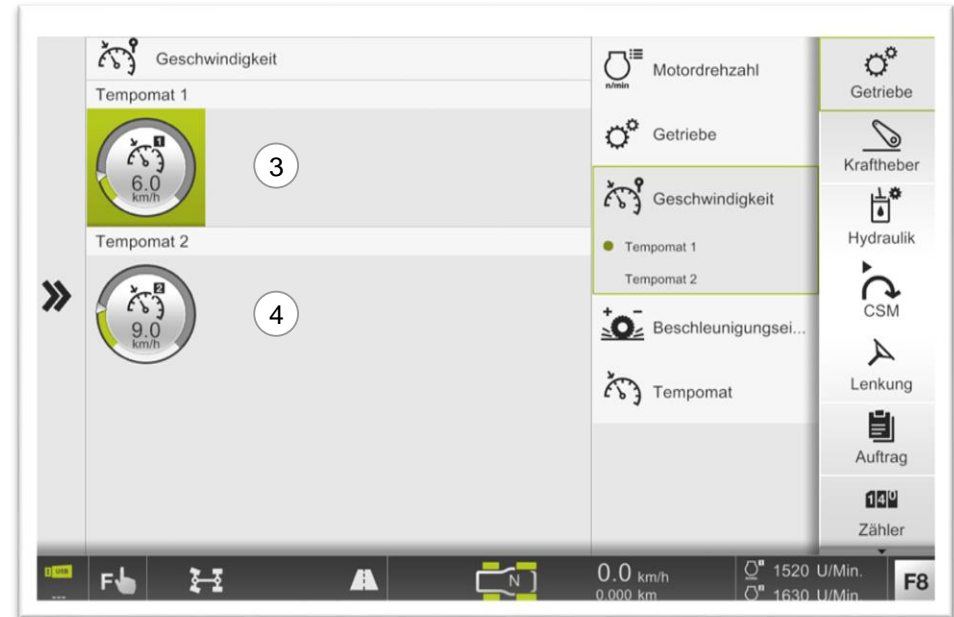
Geschwindigkeit

Tempomat 1

1
6.0
km/h

3

Tempomat 2

2
9.0
km/h

4

»

n/min
Motordrehzahl

Getriebe

Geschwindigkeit

Tempomat 1

Tempomat 2

Beschleunigungsei...

Tempomat

Getriebe

Kraftheber

Hydraulik

CSM

Lenkung

Auftrag

140
Zähler

USB

F

N

0.0 km/h
0.000 km

1520 U/Min.
1630 U/Min.

F8